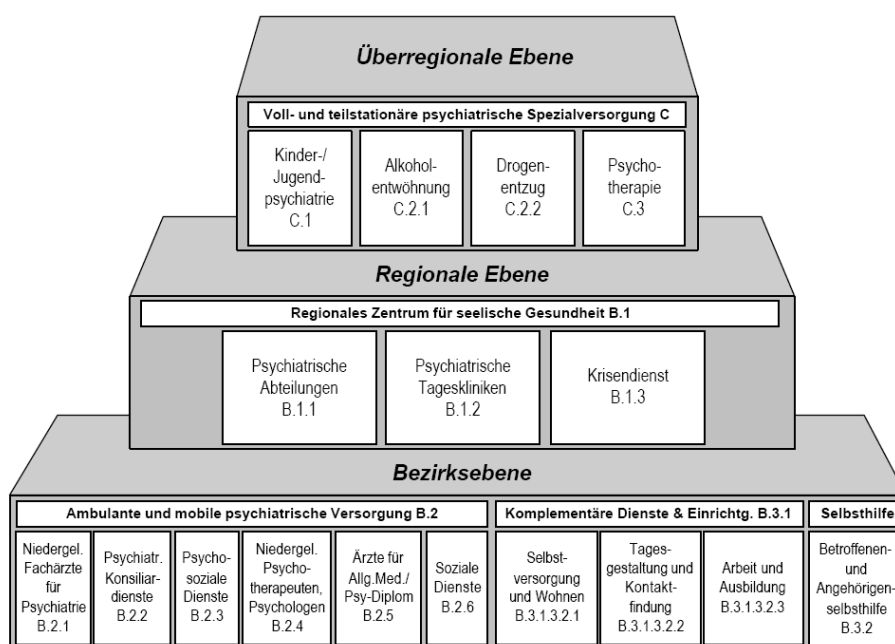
Überregionale Ebene

Voll- und teilstationäre psychiatrische Spezialversorgung C

Kinder-/ Jugendpsychiatrie C.1

Alkoholentwöhnung C.2.1

Drogenentzug C.2.2

Psychotherapie C.3

Regionale Ebene

Regionales Zentrum für seelische Gesundheit B.1

Psychiatrische Abteilungen B.1.1

Psychiatrische Tageskliniken B.1.2

Krisendienst B.1.3

Bezirksebene

Ambulante und mobile psychiatrische Versorgung B.2

Niedergel. Fachärzte für Psychiatrie B.2.1

Psychiatr. Konsiliardienste B.2.2

Psychosoziale Dienste B.2.3

Niedergel. Psychotherapeuten, Psychologen B.2.4

Ärzte für Allg.Med./ Psy-Diplom B.2.5

Soziale Dienste B.2.6

Komplementäre Dienste & Einrichtg. B.3.1

Selbstversorgung und Wohnen B.3.1.3.2.1

Tagesgestaltung und Kontaktfindung B.3.1.3.2.2

Arbeit und Ausbildung B.3.1.3.2.3

Selbsthilfe

Betroffenen- und Angehörigenselbsthilfe B.3.2